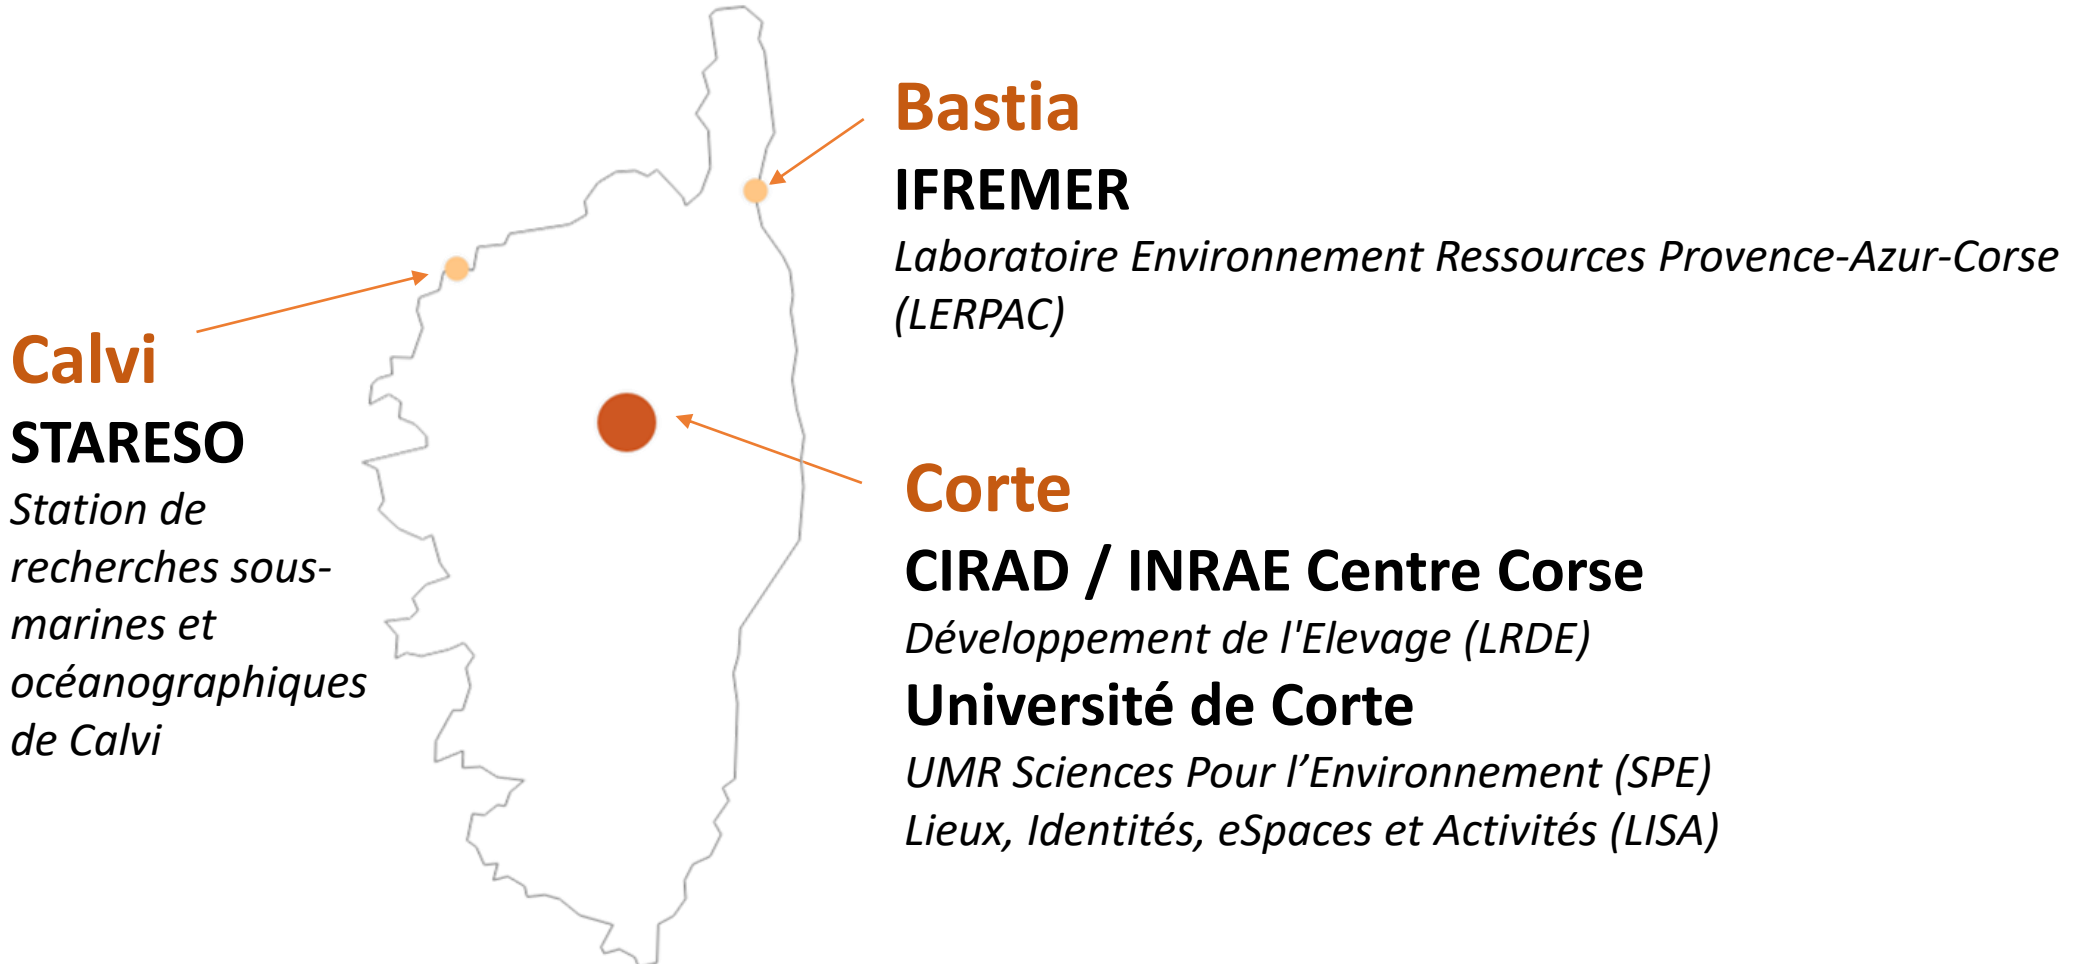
Bastia
IFREMER
Laboratoire Environnement Ressources Provence-Azur-Corse (LERPAC)

Calvi
STARESO
Station de recherches sous-marines et océanographiques de Calvi

Corte
CIRAD / INRAE Centre Corse
Développement de l'Elevage (LRDE)
Université de Corte
UMR Sciences Pour l'Environnement (SPE)
Lieux, Identités, eSpaces et Activités (LISA)